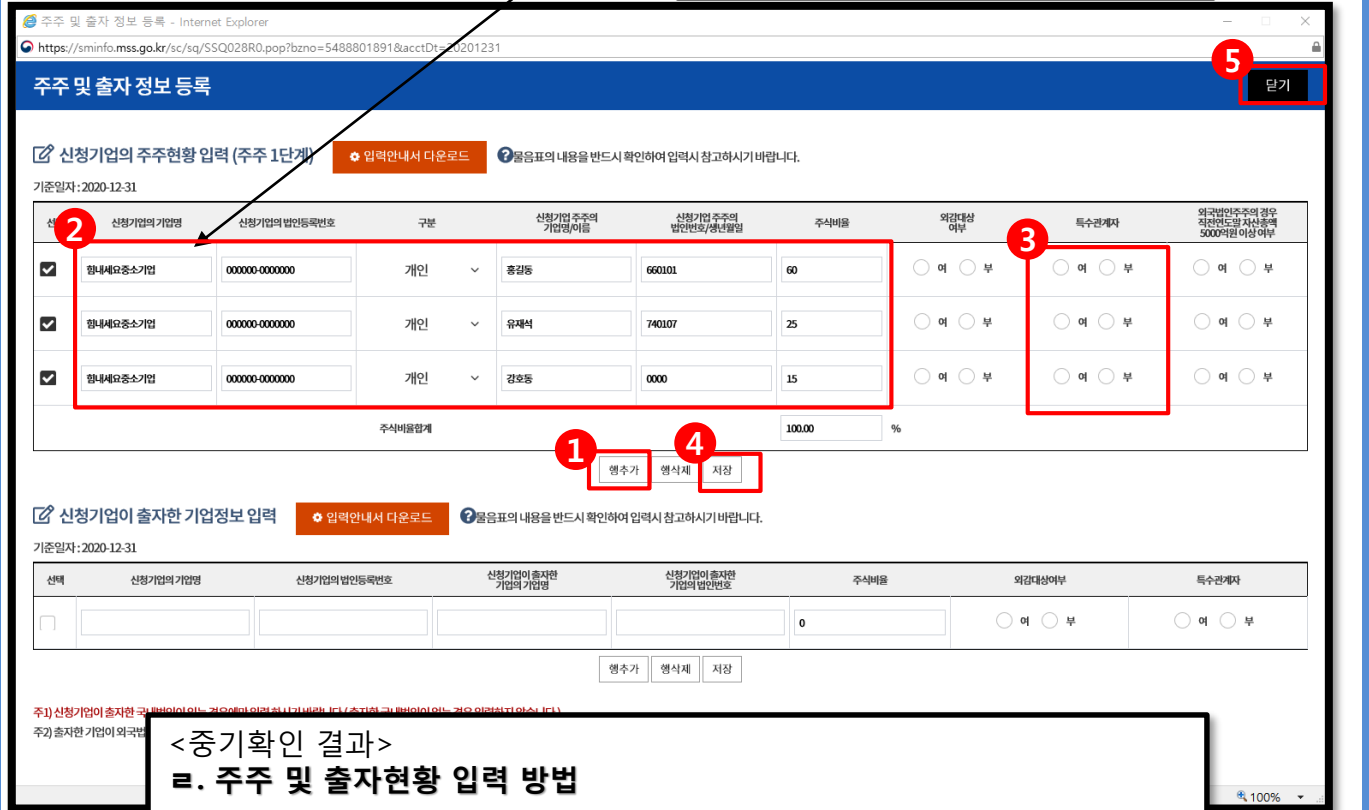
주주 및 출자 정보 등록 - Internet Explorer

https://sminfo.mss.go.kr/sc/sq/SSQ028R0.pop?bzno=5488801891&acctDt=20201231

주주 및 출자 정보 등록

5

닫기

신청기업의 주주현황 입력 (주주 1단계)

입력안내서 다운로드

물음표의 내용을 반드시 확인하여 입력시 참고하시기 바랍니다.

기준일자 : 2020-12-31

2

3

| 선택 | 신청기업의 기업명 | 신청기업의 법인등록번호 | 구분 | 신청기업 주주의 기업명/이름 | 신청기업 주주의 법인번호/생년월일 | 주식비율 | 외감대상 여부 | 특수관계자 | 외국법인주주의 경우 직전연도말 자산총액 5000억원 이상 여부 |
|---|---|---|---|---|---|---|---|---|---|
| ☑ | 힘내세요중소기업 | 000000-0000000 | 개인 | 홍길동 | 660101 | 60 | 여 부 | 여 부 | 여 부 |
| ☑ | 힘내세요중소기업 | 000000-0000000 | 개인 | 유재석 | 740107 | 25 | 여 부 | 여 부 | 여 부 |
| ☑ | 힘내세요중소기업 | 000000-0000000 | 개인 | 강호동 | 0000 | 15 | 여 부 | 여 부 | 여 부 |
| | | | | | 주식비율합계 | 100.00 % | | | |

1

4

행추가 행삭제 저장

신청기업이 출자한 기업정보 입력

입력안내서 다운로드

물음표의 내용을 반드시 확인하여 입력시 참고하시기 바랍니다.

기준일자 : 2020-12-31

| 선택 | 신청기업의 기업명 | 신청기업의 법인등록번호 | 신청기업이 출자한 기업의 기업명 | 신청기업이 출자한 기업의 법인번호 | 주식비율 | 외감대상여부 | 특수관계자 |
|---|---|---|---|---|---|---|---|
| ☐ | | | | | 0 | 여 부 | 여 부 |

행추가 행삭제 저장

주1) 신청기업이 출자한 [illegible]

주2) 출자한 기업이 외국법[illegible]

<중기확인 결과>

ㄹ. 주주 및 출자현황 입력 방법

100%